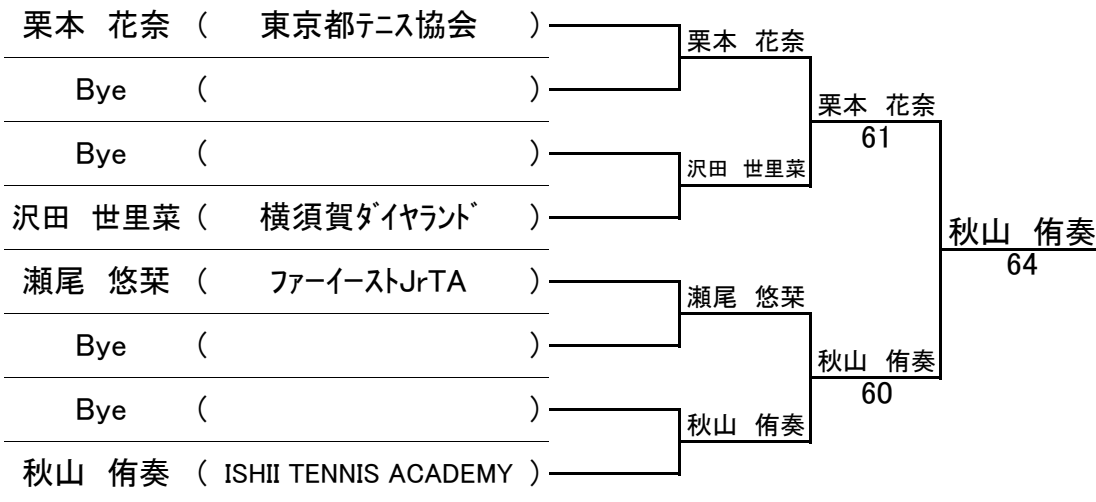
栗本　花奈　(　東京都ﾃﾆｽ協会　)
Bye　(　)
Bye　(　)
沢田　世里菜　(　横須賀ﾀﾞｲﾔﾗﾝﾄﾞ　)
瀬尾　悠栞　(　ﾌｧｰｲｰｽﾄJrTA　)
Bye　(　)
Bye　(　)
秋山　侑奏　(　ISHII TENNIS ACADEMY　)

栗本　花奈
沢田　世里菜
瀬尾　悠栞
秋山　侑奏

栗本　花奈
61
秋山　侑奏
60

秋山　侑奏
64